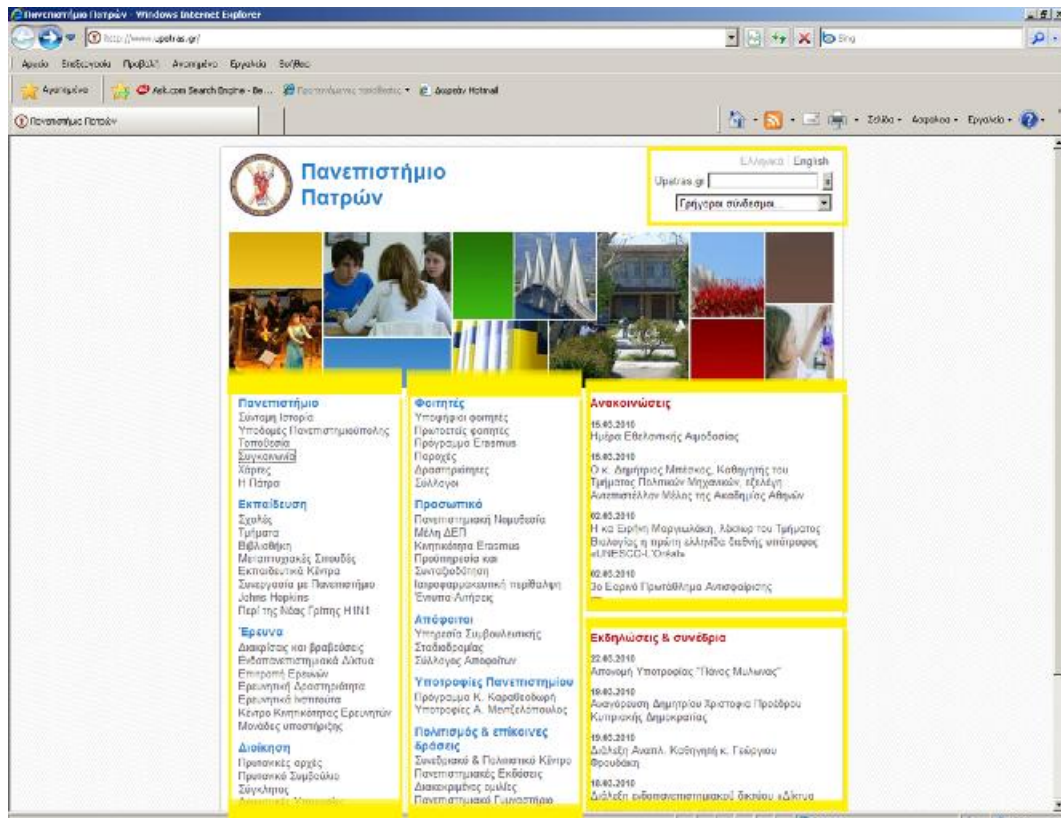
Πανεπιστήμιο Πατρών - Windows Internet Explorer

http://www.upatras.gr/

Bing

Αρχείο Επεξεργασία Προβολή Αγαπημένα Εργαλεία Βοήθεια

Αγαπημένα

Ask.com Search Engine - Be...

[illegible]

Δωρεάν Hotmail

Πανεπιστήμιο Πατρών

Σελίδα Ασφάλεια Εργαλεία

Πανεπιστήμιο Πατρών

Ελληνικά | English

Upatras.gr

Γρήγορη σύνδεσμοι...

Πανεπιστήμιο
Σύντομη Ιστορία
Υποδομές Πανεπιστημιούπολης
Τοποθεσία
Συγκοινωνία
Χάρτης
Η Πάτρα

Εκπαίδευση
Σχολές
Τμήματα
Βιβλιοθήκη
Μεταπτυχιακές Σπουδές
Εκπαιδευτικά Κέντρα
Συνεργασία με Πανεπιστήμιο Johns Hopkins
Περί της Νέας Γρίπης H1N1

Έρευνα
Διακρίσεις και βραβεύσεις
Ενδοπανεπιστημιακά Δίκτυα
Επιτροπή Ερευνών
Ερευνητική Δραστηριότητα
Ερευνητικά Ινστιτούτα
Κέντρο Κινητικότητας Ερευνητών
Μονάδες υποστήριξης

Διοίκηση
Πρυτανικές αρχές
Πρυτανικό Συμβούλιο
Σύγκλητος
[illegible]

Φοιτητές
Υποψήφιοι φοιτητές
Πρωτοετείς φοιτητές
Πρόγραμμα Erasmus
Παροχές
Δραστηριότητες
Σύλλογοι

Προσωπικό
Πανεπιστημιακή Νομοθεσία
Μέλη ΔΕΠ
Κινητικότητα Erasmus
Προθεσμία και Συνταξιοδότηση
Ιατροφαρμακευτική περίθαλψη
Έντυπα-Αιτήσεις

Απόφοιτοι
Υπηρεσία Συμβουλευτικής Σταδιοδρομίας
Σύλλογος Αποφοίτων

Υποτροφίες Πανεπιστημίου
Πρόγραμμα Κ. Καραθεοδωρή
Υποτροφίες Α. Μεντζελόπουλος

Πολιτισμός & επίκοινες δράσεις
Συνεδριακό & Πολιτιστικό Κέντρο
Πανεπιστημιακές Εκδόσεις
Διακεκριμένες ομιλίες
Πανεπιστημιακό Γυμναστήριο

Ανακοινώσεις

15.03.2010
Ημέρα Εθελοντικής Αιμοδοσίας

15.03.2010
Ο κ. Δημήτριος Μπέσκος, Καθηγητής του Τμήματος Πολιτικών Μηχανικών, εξελέγη Αντεπιστέλλον Μέλος της Ακαδημίας Αθηνών

02.03.2010
Η κα Ειρήνη Μαργιωλάκη, Λέκτορ του Τμήματος Βιολογίας η πρώτη ελληνίδα διεθνής υπότροφος «UNESCO-L'Oréal»

02.03.2010
3ο Εαρινό Πρωτάθλημα Αντισφαίρισης

Εκδηλώσεις & συνέδρια

22.03.2010
Απονομή Υποτροφίας "Πάνος Μυλωνάς"

19.03.2010
Αναγόρευση Δημητρίου Χριστόφια Προέδρου Κυπριακής Δημοκρατίας

19.03.2010
Διάλεξη Αναπλ. Καθηγητή κ. Γεώργιου Θεοδωράκη

18.03.2010
Διάλεξη ενδοπανεπιστημιακού δικτύου «Δίκτυα